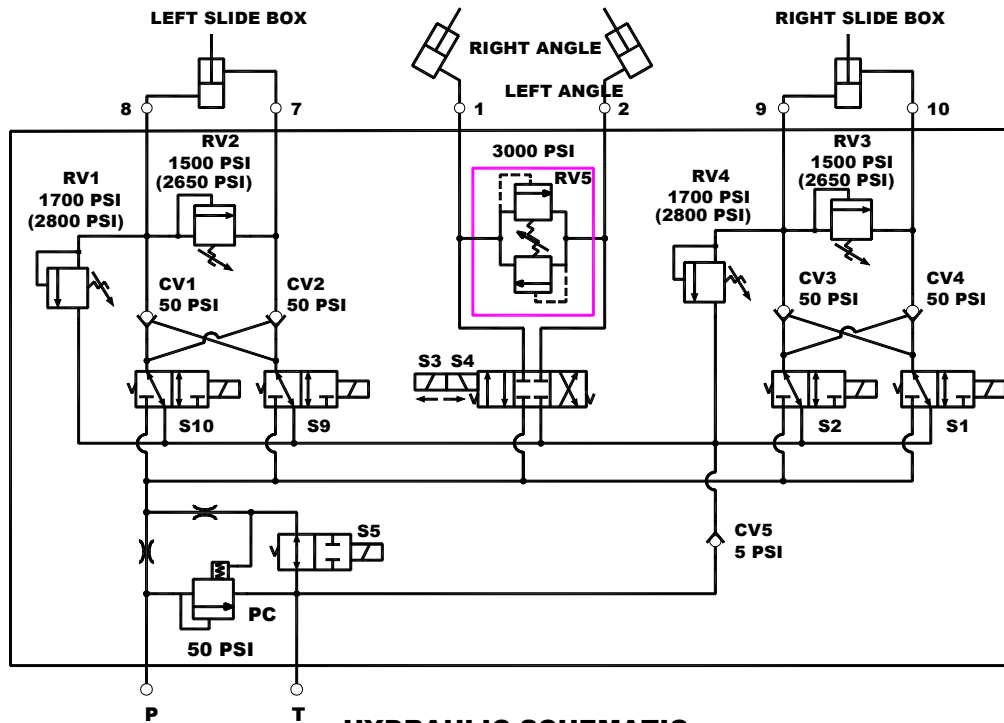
LEFT SLIDE BOX

RIGHT ANGLE

LEFT ANGLE

RIGHT SLIDE BOX

8
7
1
2
9
10

RV2
1500 PSI
(2650 PSI)

RV1
1700 PSI
(2800 PSI)

3000 PSI
RV5

RV3
1500 PSI
(2650 PSI)

RV4
1700 PSI
(2800 PSI)

CV1
50 PSI

CV2
50 PSI

CV3
50 PSI

CV4
50 PSI

S3 S4

S10
S9
S2
S1

S5

CV5
5 PSI

PC
50 PSI

P
T

HYDRAULIC SCHEMATIC